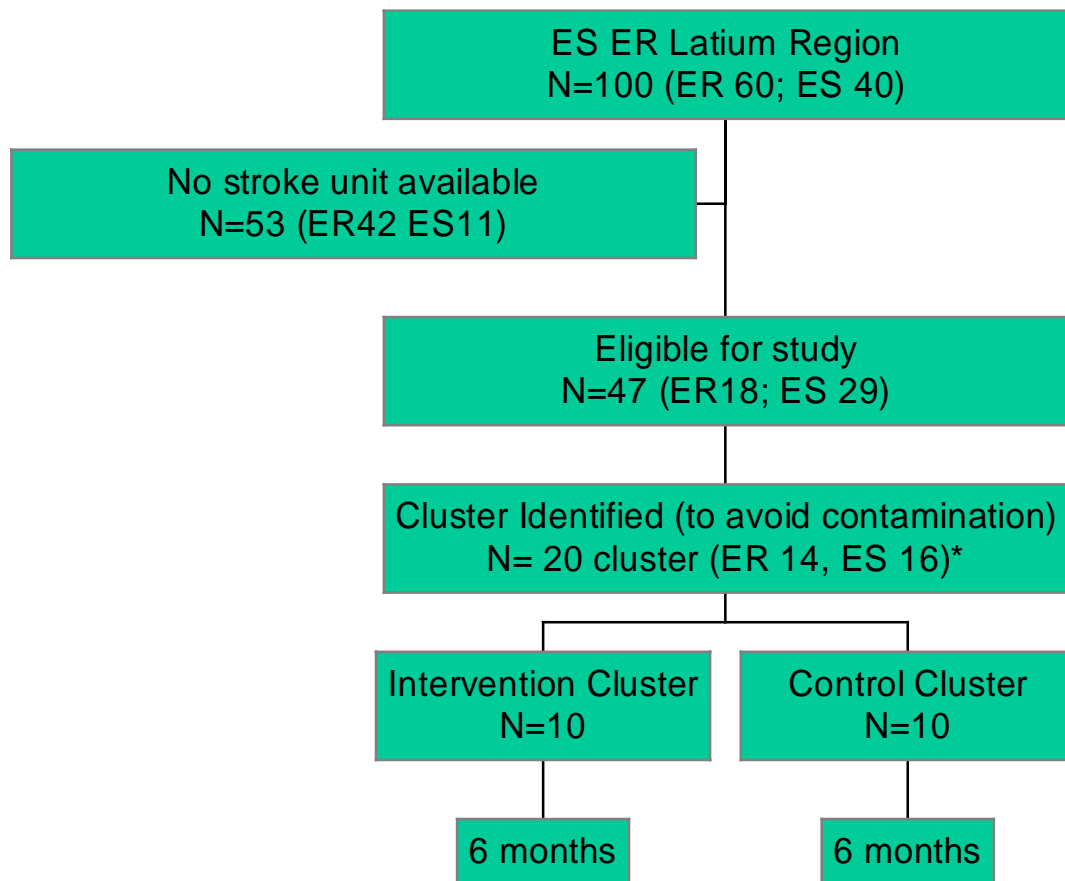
ES ER Latium Region
N=100 (ER 60; ES 40)

No stroke unit available
N=53 (ER42 ES11)

Eligible for study
N=47 (ER18; ES 29)

Cluster Identified (to avoid contamination)
N= 20 cluster (ER 14, ES 16)*

Intervention Cluster
N=10

Control Cluster
N=10

6 months

6 months